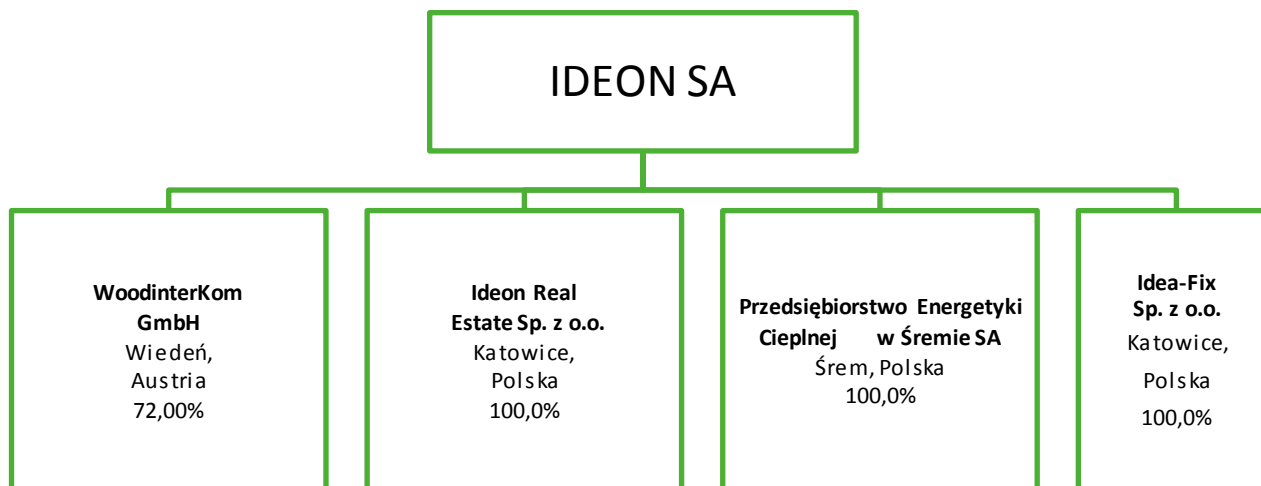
IDEON SA

WoodinterKom GmbH
Wiedeń, Austria
72,00%

Ideon Real Estate Sp. z o.o.
Katowice, Polska
100,0%

Przedsiębiorstwo Energetyki Cieplnej w Śremie SA
Śrem, Polska
100,0%

Idea-Fix Sp. z o.o.
Katowice, Polska
100,0%